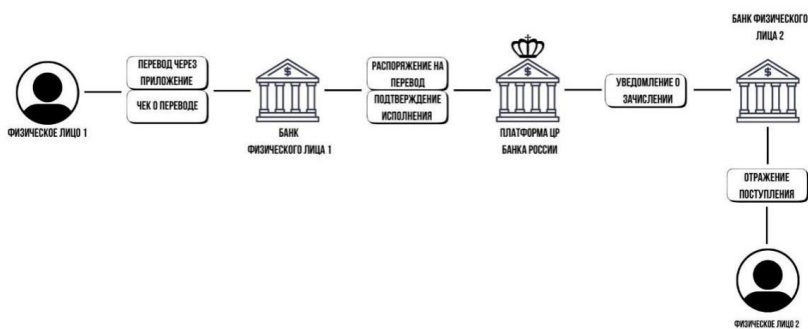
БАНК ФИЗИЧЕСКОГО ЛИЦА 2

ПЕРЕВОД ЧЕРЕЗ ПРИЛОЖЕНИЕ

ЧЕК О ПЕРЕВОДЕ

РАСПОРЯЖЕНИЕ НА ПЕРЕВОД

ПОДТВЕРЖДЕНИЕ ИСПОЛНЕНИЯ

УВЕДОМЛЕНИЕ О ЗАЧИСЛЕНИИ

ФИЗИЧЕСКОЕ ЛИЦО 1

БАНК ФИЗИЧЕСКОГО ЛИЦА 1

ПЛАТФОРМА ЦР БАНКА РОССИИ

ОТРАЖЕНИЕ ПОСТУПЛЕНИЯ

ФИЗИЧЕСКОЕ ЛИЦО 2